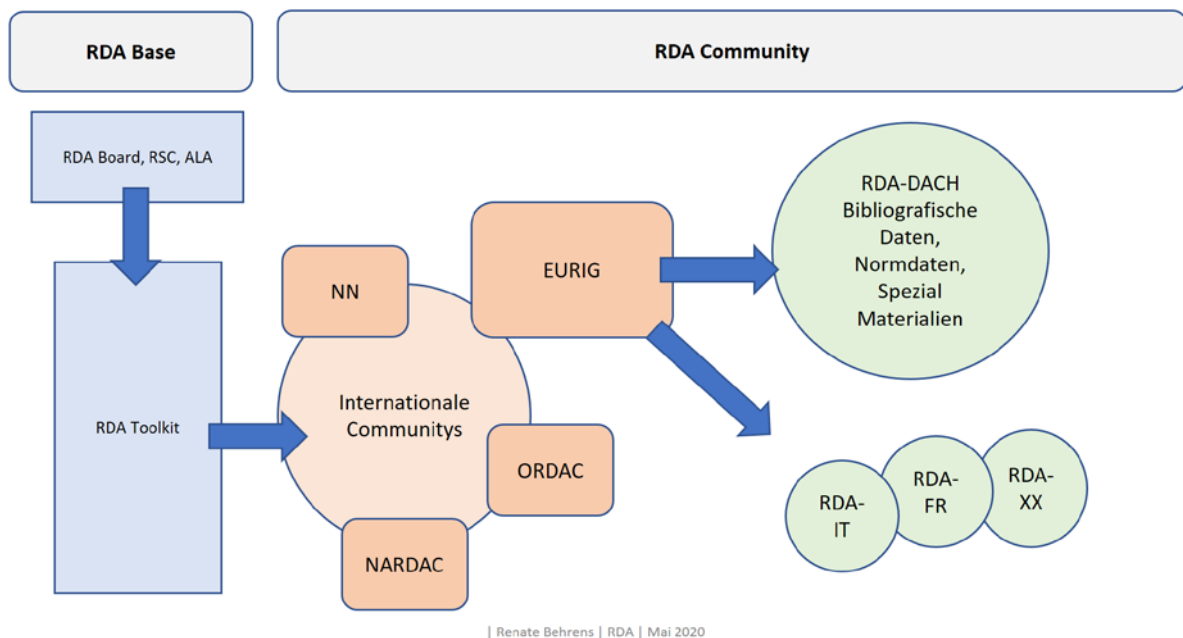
RDA Base

RDA Community

RDA Board, RSC, ALA

RDA Toolkit

NN

EURIG

Internationale Communitys

ORDAC

NARDAC

RDA-DACH Bibliografische Daten, Normdaten, Spezial Materialien

RDA-IT

RDA-FR

RDA-XX

| Renate Behrens | RDA | Mai 2020